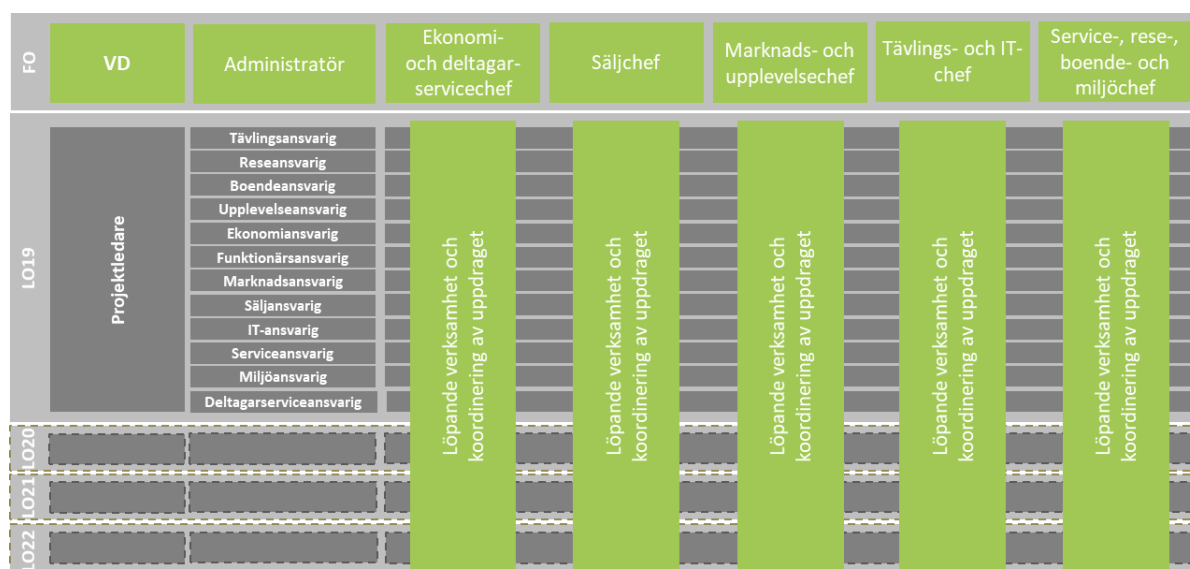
FO

VD

Administratör

Ekonomi- och deltagarservicechef

Säljchef

Marknads- och upplevelsechef

Tävlings- och IT-chef

Service-, rese-, boende- och miljöchef

LO19

Projektledare

Tävlingsansvarig
Reseansvarig
Boendeansvarig
Upplevelseansvarig
Ekonomiansvarig
Funktionärsansvarig
Marknadsansvarig
Säljansvarig
IT-ansvarig
Serviceansvarig
Miljöansvarig
Deltagarserviceansvarig

Löpande verksamhet och koordinering av uppdraget

Löpande verksamhet och koordinering av uppdraget

Löpande verksamhet och koordinering av uppdraget

Löpande verksamhet och koordinering av uppdraget

Löpande verksamhet och koordinering av uppdraget

LO20

LO21

LO22